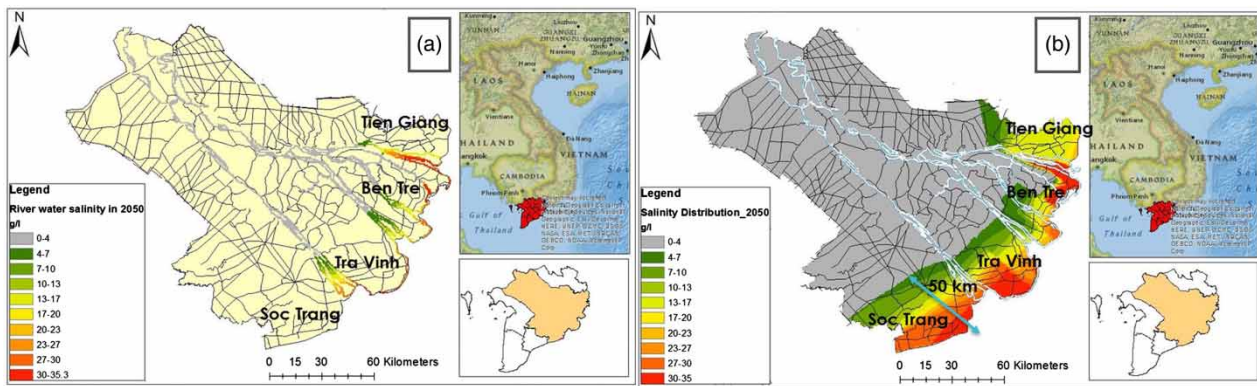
N

(a)

Tien Giang

Ben Tre

Tra Vinh

Soc Trang

Legend
River water salinity in 2050
g/l
0-4
4-7
7-10
10-13
13-17
17-20
20-23
23-27
27-30
30-35.3

0 15 30 60 Kilometers

YUNNAN
GUANGXI
Guangzhou
Hanoi
Haiphong
Zhanjiang
HAINAN
LAOS
Vientiane
THAILAND
Bangkok
Da Nang
CAMBODIA
VIETNAM
Phnom Penh
Gulf of Thailand
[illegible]

N

(b)

Tien Giang

Ben Tre

Tra Vinh

50 km

Soc Trang

Legend
Salinity Distribution_2050
g/l
0-4
4-7
7-10
10-13
13-17
17-20
20-23
23-27
27-30
30-35

0 15 30 60 Kilometers

YUNNAN
GUANGXI
Guangzhou
Hanoi
Haiphong
Zhanjiang
HAINAN
LAOS
Vientiane
THAILAND
Bangkok
Da Nang
CAMBODIA
VIETNAM
Phnom Penh
Gulf of Thailand
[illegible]